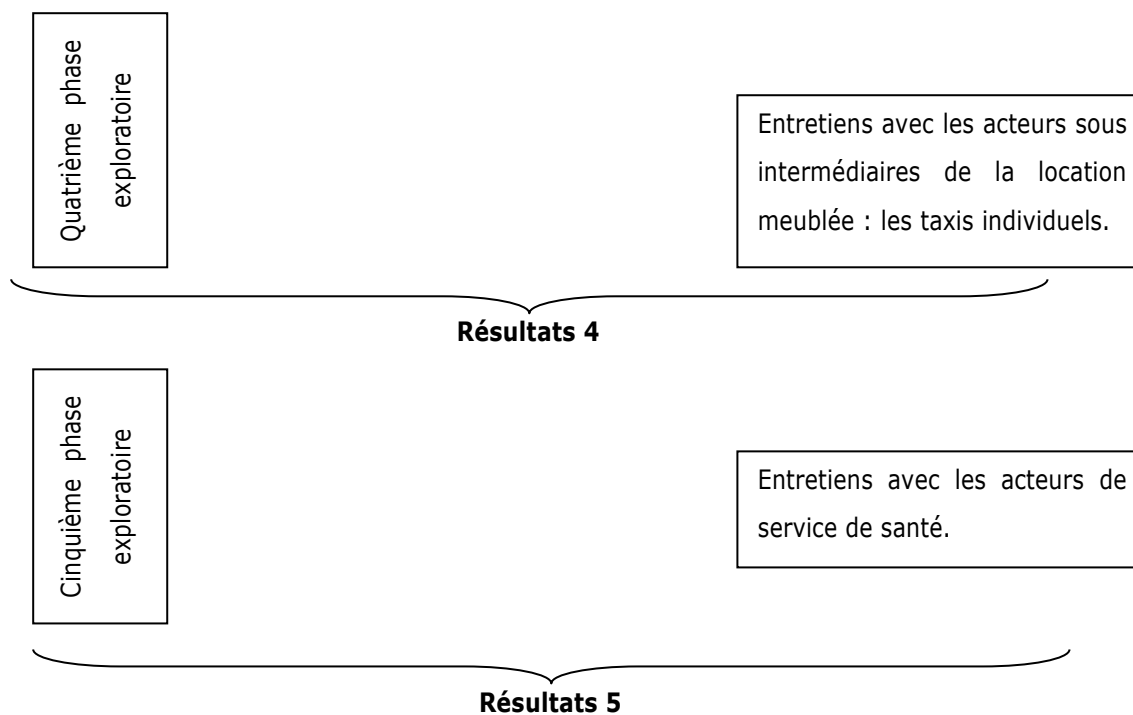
Quatrième phase exploratoire

Entretiens avec les acteurs sous intermédiaires de la location meublée : les taxis individuels.

**Résultats 4**

Cinquième phase exploratoire

Entretiens avec les acteurs de service de santé.

**Résultats 5**